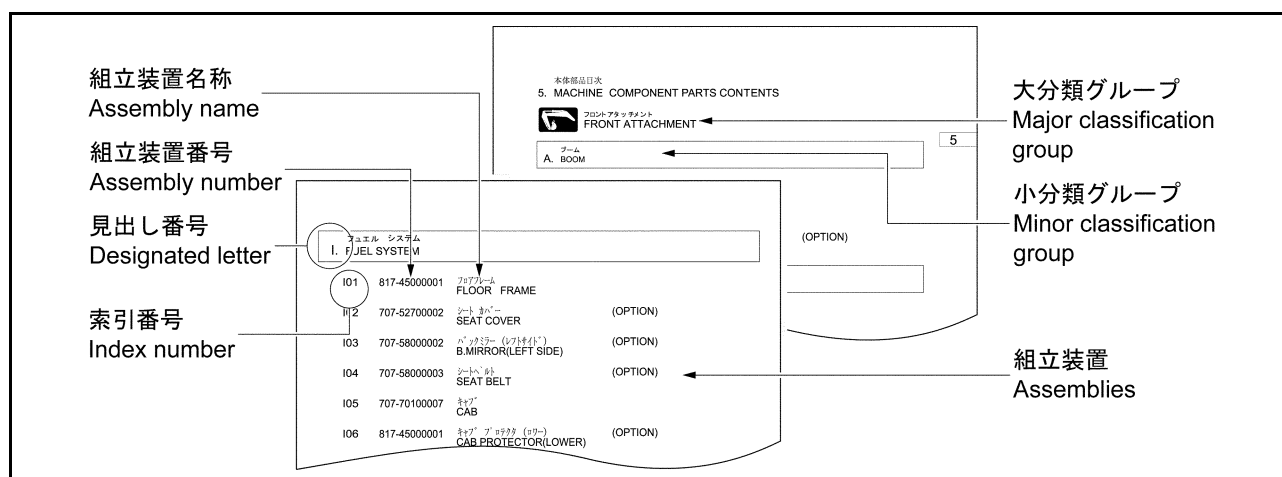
組立装置名称
Assembly name

組立装置番号
Assembly number

見出し番号
Designated letter

索引番号
Index number

本体部品目次
5. MACHINE COMPONENT PARTS CONTENTS

フロントアタッチメント
FRONT ATTACHMENT

5

ブーム
A. BOOM

(OPTION)

フュエル システム
I. FUEL SYSTEM

I01 817-45000001 フロアフレーム FLOOR FRAME

I02 707-52700002 シートカバー SEAT COVER (OPTION)

I03 707-58000002 バックミラー (レフトサイド) B.MIRROR(LEFT SIDE) (OPTION)

I04 707-58000003 シートベルト SEAT BELT (OPTION)

I05 707-70100007 キャブ CAB

I06 817-45000001 キャブプロテクタ (ロワー) CAB PROTECTOR(LOWER) (OPTION)

大分類グループ
Major classification group

小分類グループ
Minor classification group

組立装置
Assemblies